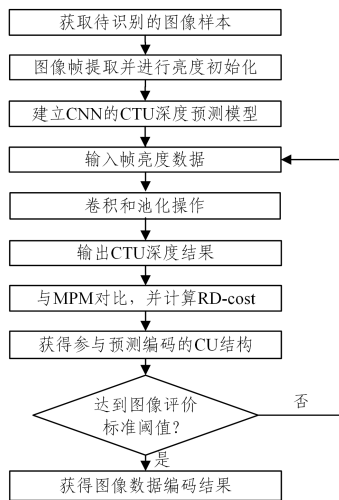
获取待识别的图像样本

图像帧提取并进行亮度初始化

建立CNN的CTU深度预测模型

输入帧亮度数据

卷积和池化操作

输出CTU深度结果

与MPM对比，并计算RD-cost

获得参与预测编码的CU结构

达到图像评价标准阈值？

否

是

获得图像数据编码结果